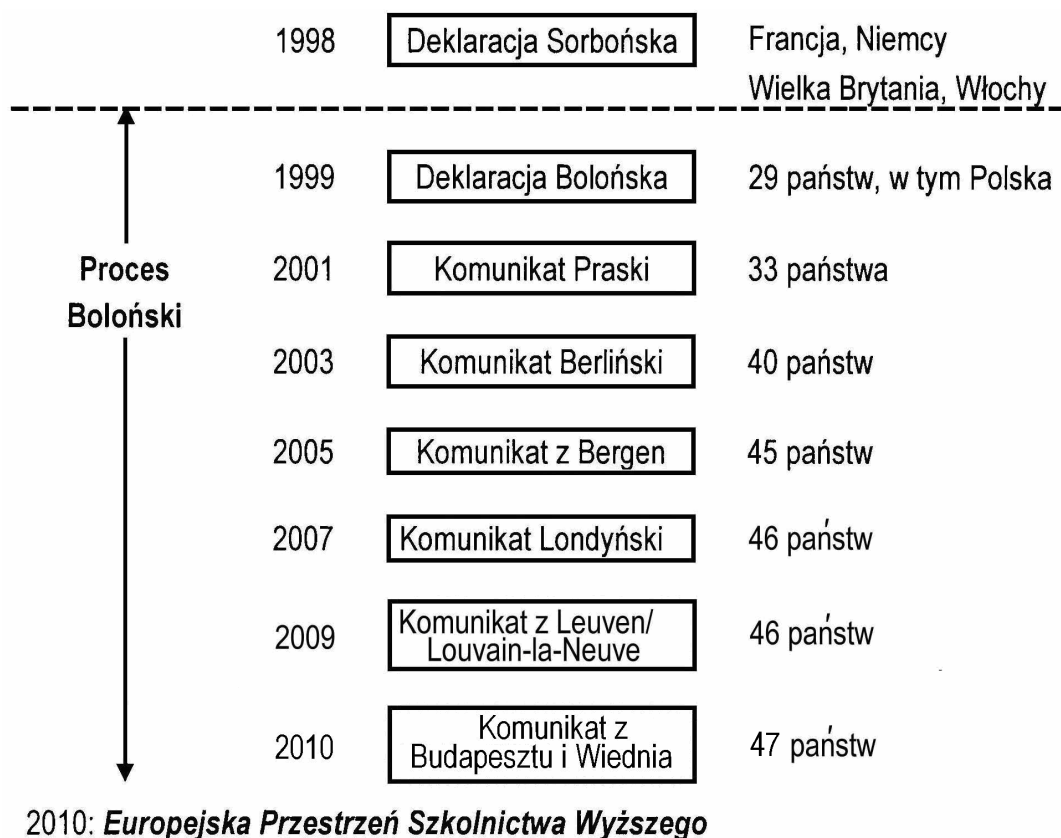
1998 Deklaracja Sorbońska Francja, Niemcy Wielka Brytania, Włochy

Proces Boloński

1999 Deklaracja Bolońska 29 państw, w tym Polska

2001 Komunikat Praski 33 państwa

2003 Komunikat Berliński 40 państw

2005 Komunikat z Bergen 45 państw

2007 Komunikat Londyński 46 państw

2009 Komunikat z Leuven/ Louvain-la-Neuve 46 państw

2010 Komunikat z Budapesztu i Wiednia 47 państw

2010: ***Europejska Przestrzeń Szkolnictwa Wyższego***